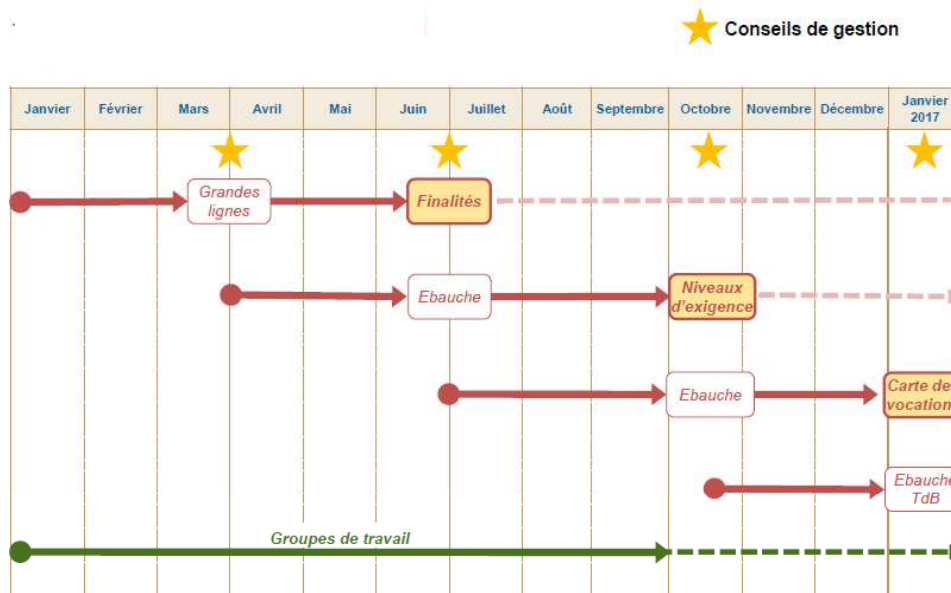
Conseils de gestion

| Janvier | Février | Mars | Avril | Mai | Juin | Juillet | Août | Septembre | Octobre | Novembre | Décembre | Janvier 2017 |
|---|---|---|---|---|---|---|---|---|---|---|---|---|

Grandes lignes

Finalités

Ebauche

Niveaux d'exigence

Ebauche

Carte de vocation

Ebauche TdB

Groupes de travail